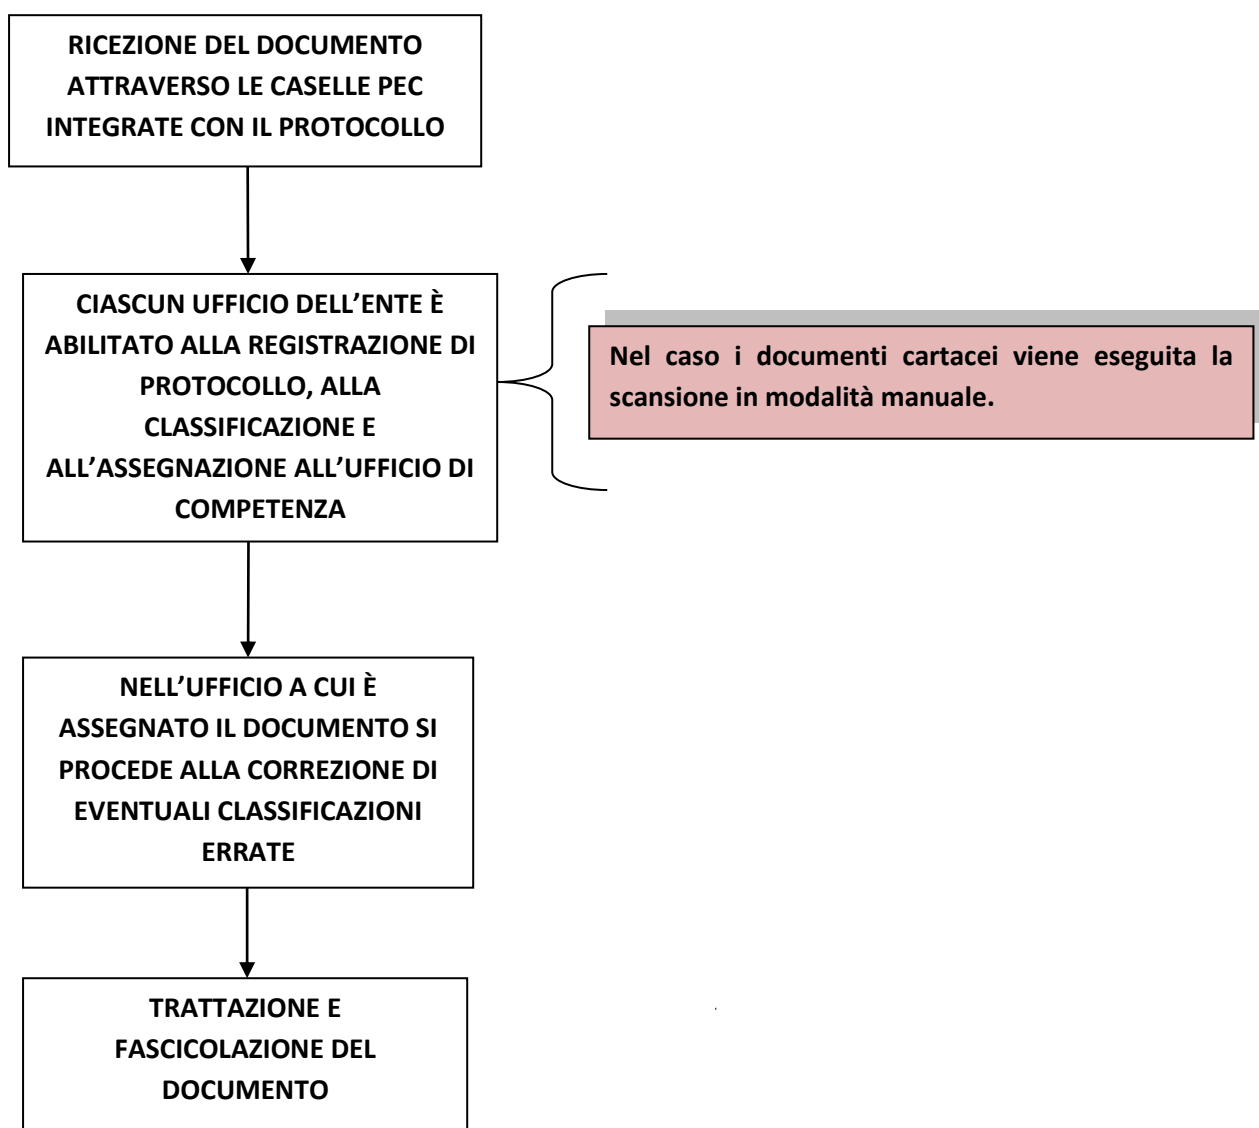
RICEZIONE DEL DOCUMENTO ATTRAVERSO LE CASELLE PEC INTEGRATE CON IL PROTOCOLLO

CIASCUN UFFICIO DELL'ENTE È ABILITATO ALLA REGISTRAZIONE DI PROTOCOLLO, ALLA CLASSIFICAZIONE E ALL'ASSEGNAZIONE ALL'UFFICIO DI COMPETENZA

Nel caso i documenti cartacei viene eseguita la scansione in modalità manuale.

NELL'UFFICIO A CUI È ASSEGNATO IL DOCUMENTO SI PROCEDE ALLA CORREZIONE DI EVENTUALI CLASSIFICAZIONI ERRATE

TRATTAZIONE E FASCICOLAZIONE DEL DOCUMENTO